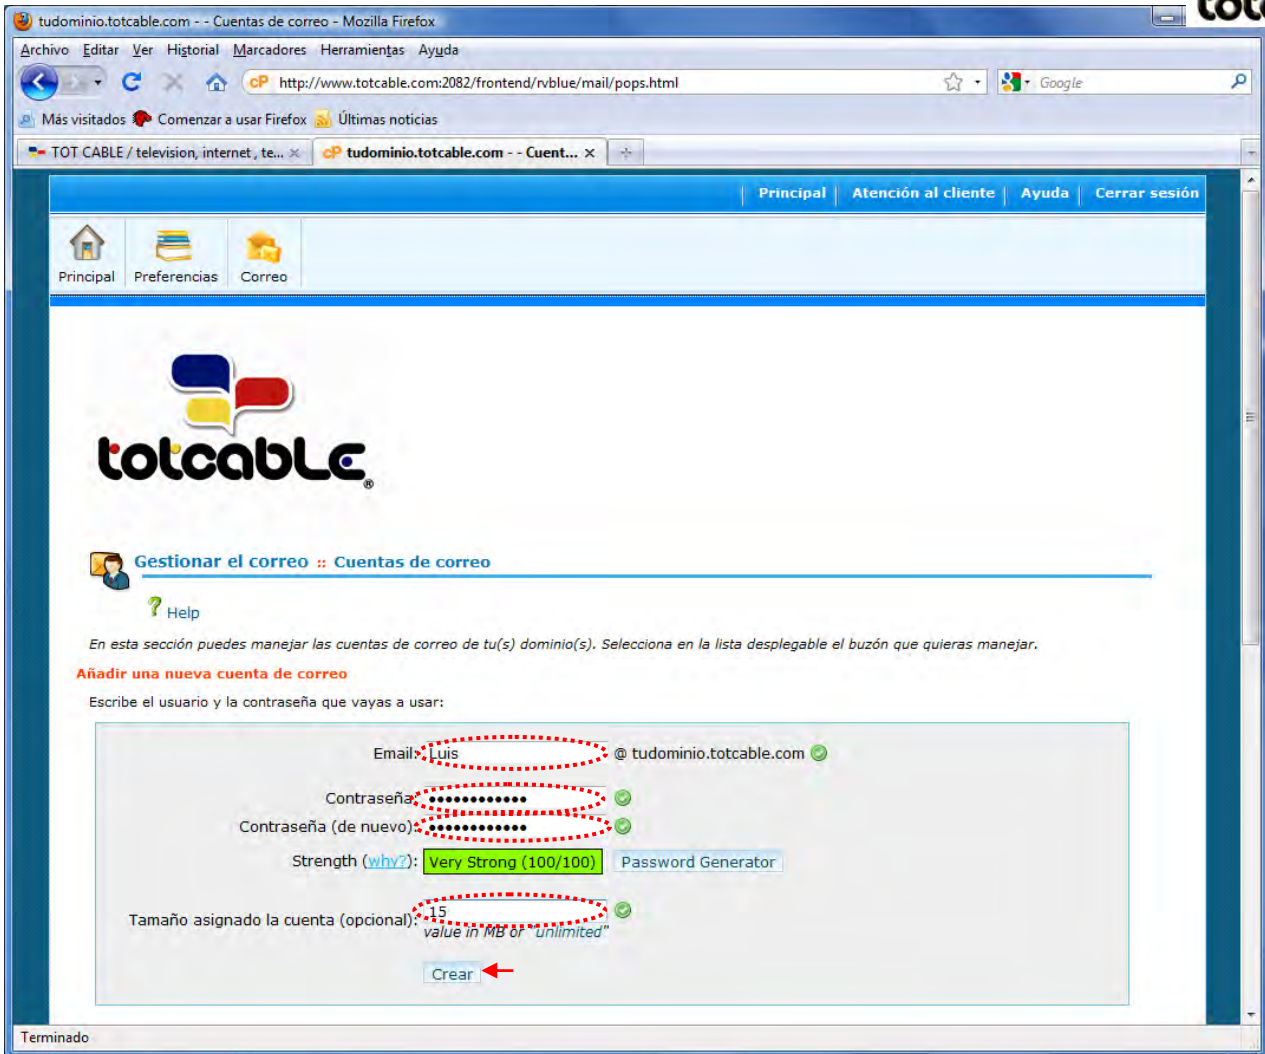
tudominio.totcable.com - - Cuentas de correo - Mozilla Firefox

Archivo Editar Ver Historial Marcadores Herramientas Ayuda

http://www.totcable.com:2082/frontend/rvblue/mail/pops.html

Google

Más visitados Comenzar a usar Firefox Últimas noticias

TOT CABLE / television, internet, te... ×

tudominio.totcable.com - - Cuent... ×

Principal | Atención al cliente | Ayuda | Cerrar sesión

Principal Preferencias Correo

totcable®

Gestionar el correo :: Cuentas de correo

Help

En esta sección puedes manejar las cuentas de correo de tu(s) dominio(s). Selecciona en la lista desplegable el buzón que quieras manejar.

Añadir una nueva cuenta de correo

Escribe el usuario y la contraseña que vayas a usar:

Email: Luis @ tudominio.totcable.com

Contraseña: ••••••••••••

Contraseña (de nuevo): ••••••••••••

Strength (why?): Very Strong (100/100) Password Generator

Tamaño asignado la cuenta (opcional): 15
value in MB or "unlimited"

Crear

Terminado